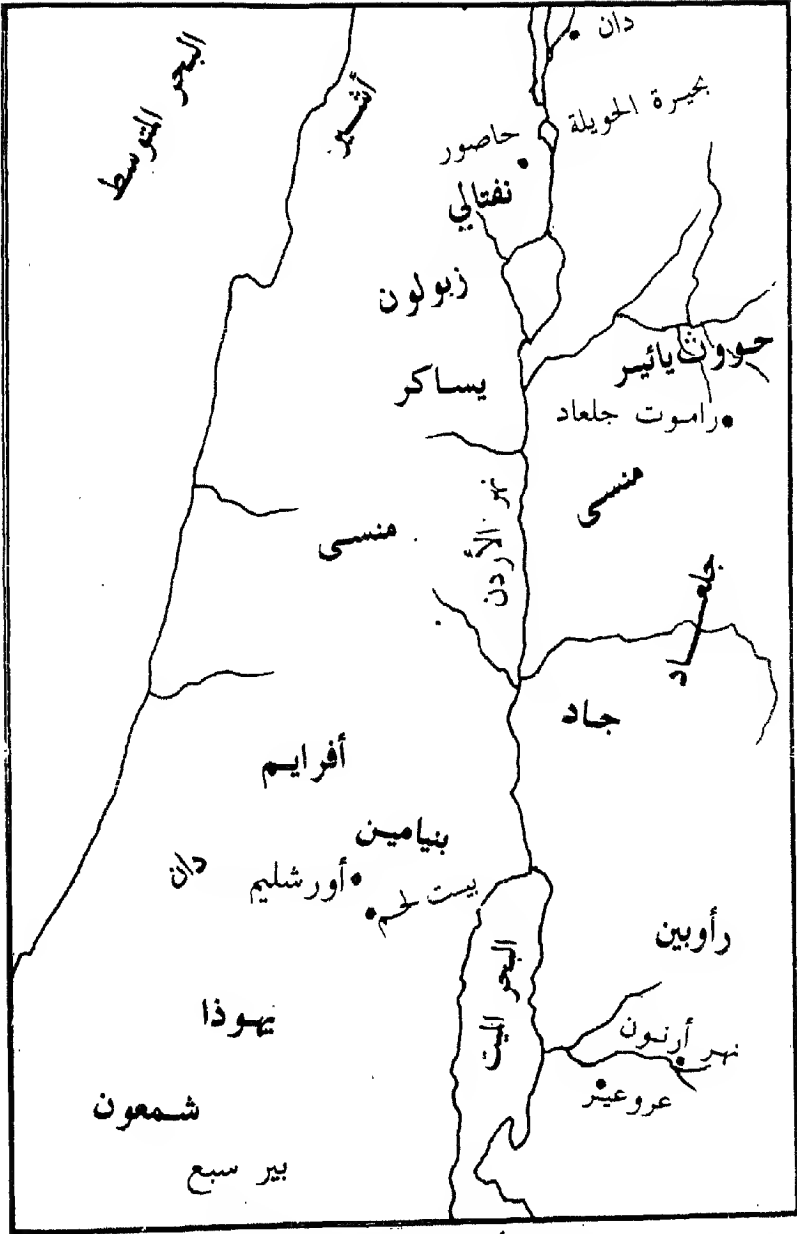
دان
بحيرة الحويلة
البحر المتوسط
أشير
حاصور
نفتالي
زبولون
حووث يائير
يساكر
راموت جلعاد
نهر الأردن
منسى
منسى
جلعاد
جاد
أفرايم
بنيامين
دان
أورشليم
بيت لحم
البحر الميت
رأوبين
يهوذا
نهر أرنون
عروعير
شمعون
بير سبع